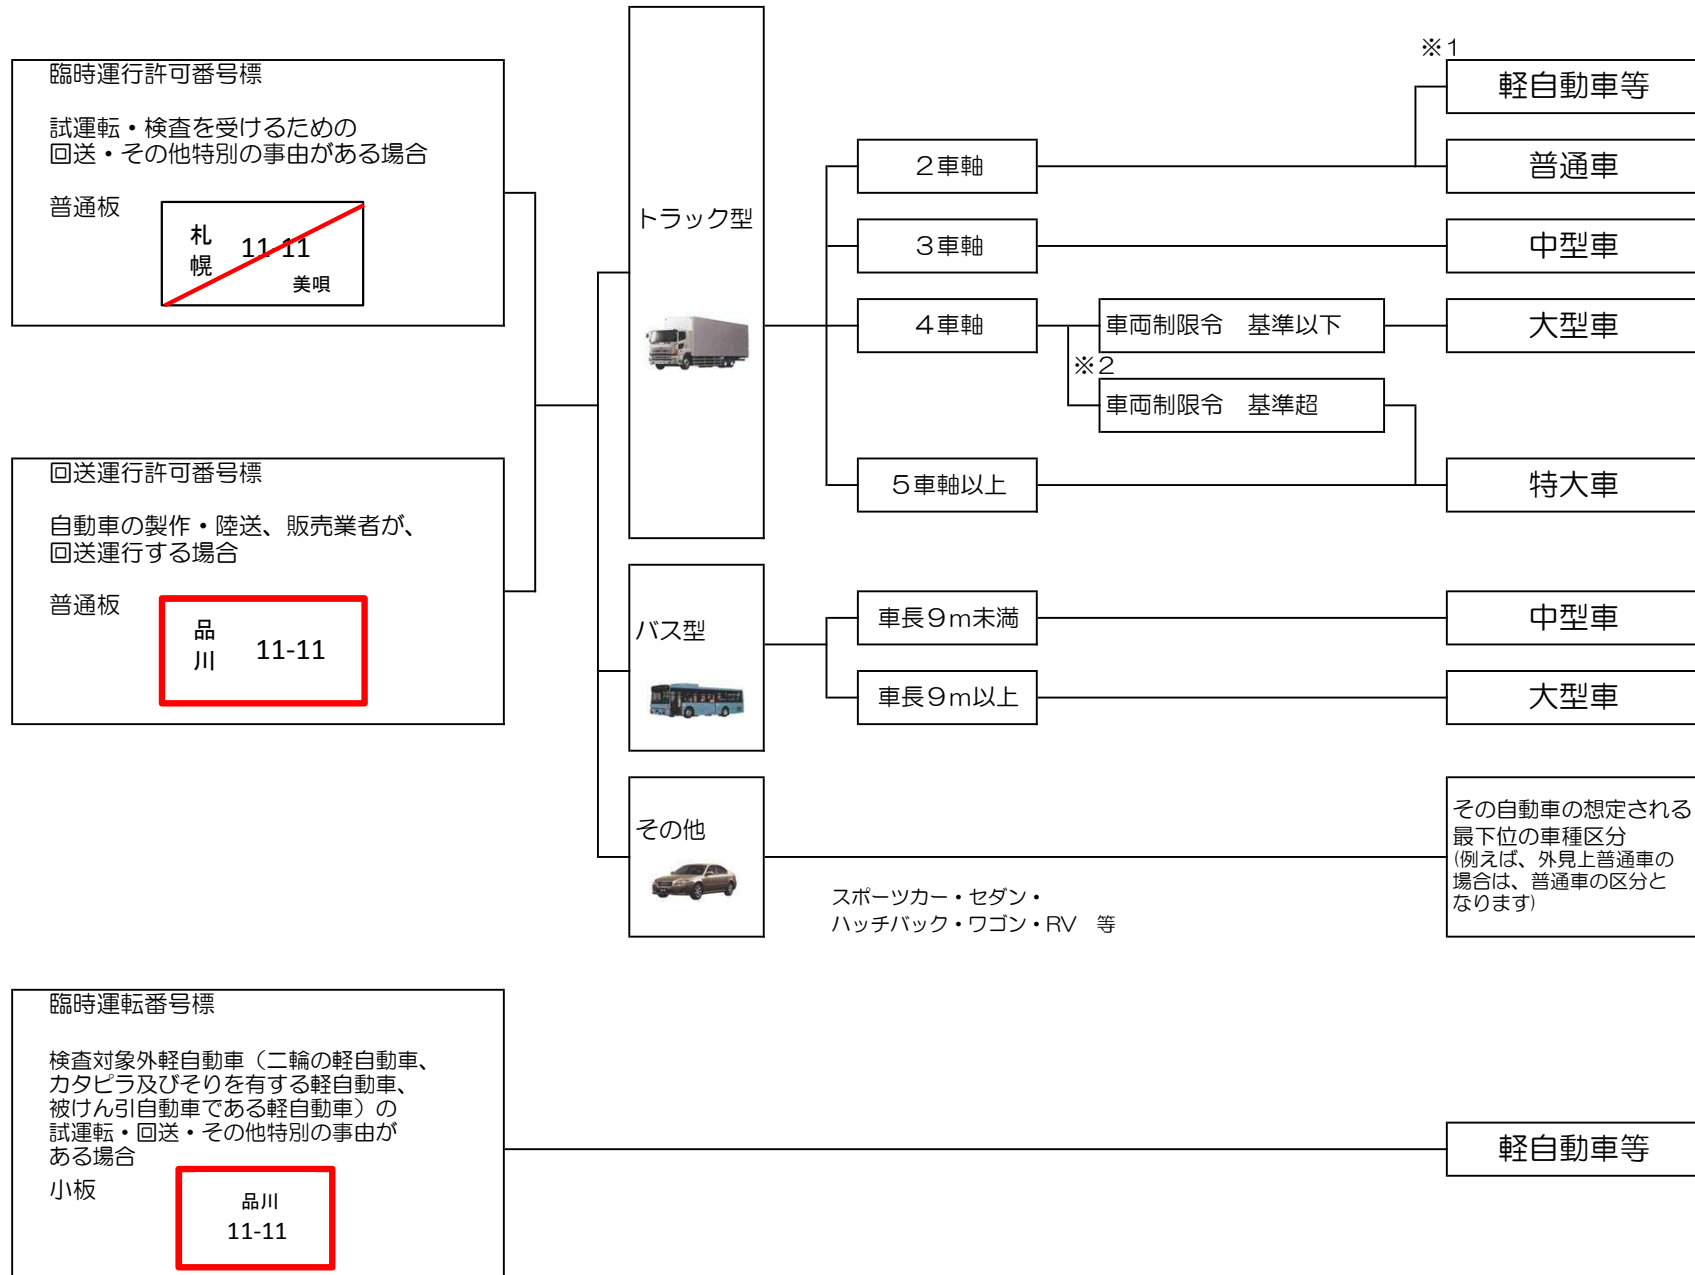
臨時運行許可番号標

試運転・検査を受けるための
回送・その他特別の事由がある場合

普通板

札
幌
11-11
美唄

回送運行許可番号標

自動車の製作・陸送、販売業者が、
回送運行する場合

普通板

品
川
11-11

臨時運転番号標

検査対象外軽自動車（二輪の軽自動車、
カタピラ及びそりを有する軽自動車、
被けん引自動車である軽自動車）の
試運転・回送・その他特別の事由が
ある場合

小板

品川
11-11

トラック型

２車軸

３車軸

４車軸

車両制限令　基準以下

※２

車両制限令　基準超

５車軸以上

バス型

車長９m未満

車長９m以上

その他

スポーツカー・セダン・
ハッチバック・ワゴン・RV　等

※１
軽自動車等

普通車

中型車

大型車

特大車

中型車

大型車

その自動車の想定される
最下位の車種区分
(例えば、外見上普通車の
場合は、普通車の区分と
なります)

軽自動車等